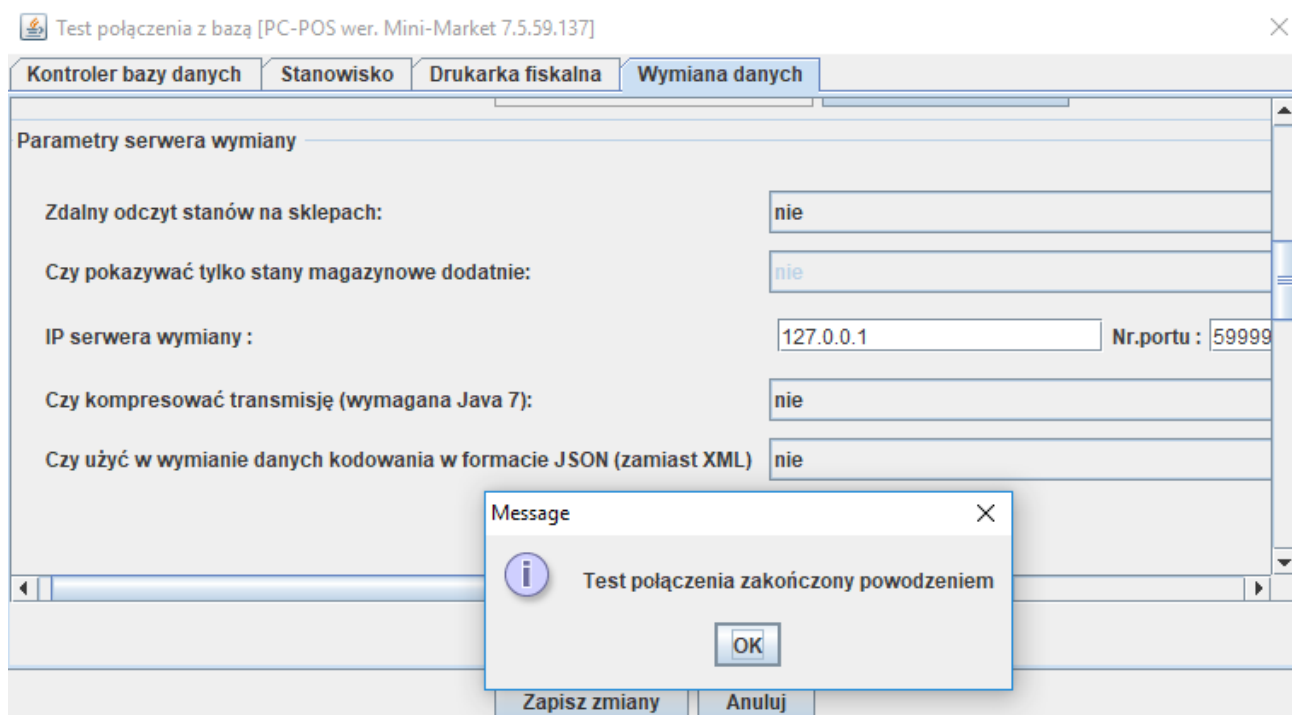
Test połączenia z bazą [PC-POS wer. Mini-Market 7.5.59.137]

Kontroler bazy danych | Stanowisko | Drukarka fiskalna | Wymiana danych

Parametry serwera wymiany

Zdalny odczyt stanów na sklepach: nie

Czy pokazywać tylko stany magazynowe dodatnie: nie

IP serwera wymiany : 127.0.0.1 Nr.portu : 59999

Czy kompresować transmisję (wymagana Java 7): nie

Czy użyć w wymianie danych kodowania w formacie JSON (zamiast XML) nie

Message

Test połączenia zakończony powodzeniem

OK

Zapisz zmiany Anuluj